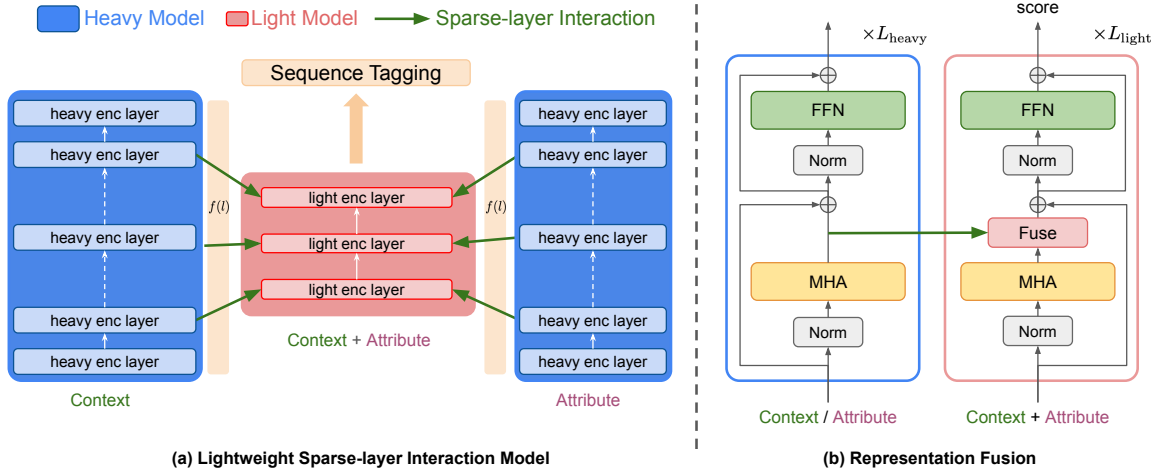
Heavy Model Light Model Sparse-layer Interaction

Sequence Tagging

heavy enc layer
heavy enc layer
heavy enc layer
heavy enc layer
heavy enc layer

$f(l)$

light enc layer
light enc layer
light enc layer

$f(l)$

heavy enc layer
heavy enc layer
heavy enc layer
heavy enc layer
heavy enc layer

Context

Context + Attribute

Attribute

(a) Lightweight Sparse-layer Interaction Model

$\times L_{\text{heavy}}$

FFN

Norm

MHA

Norm

Context / Attribute

score

$\times L_{\text{light}}$

FFN

Norm

Fuse

MHA

Norm

Context + Attribute

(b) Representation Fusion